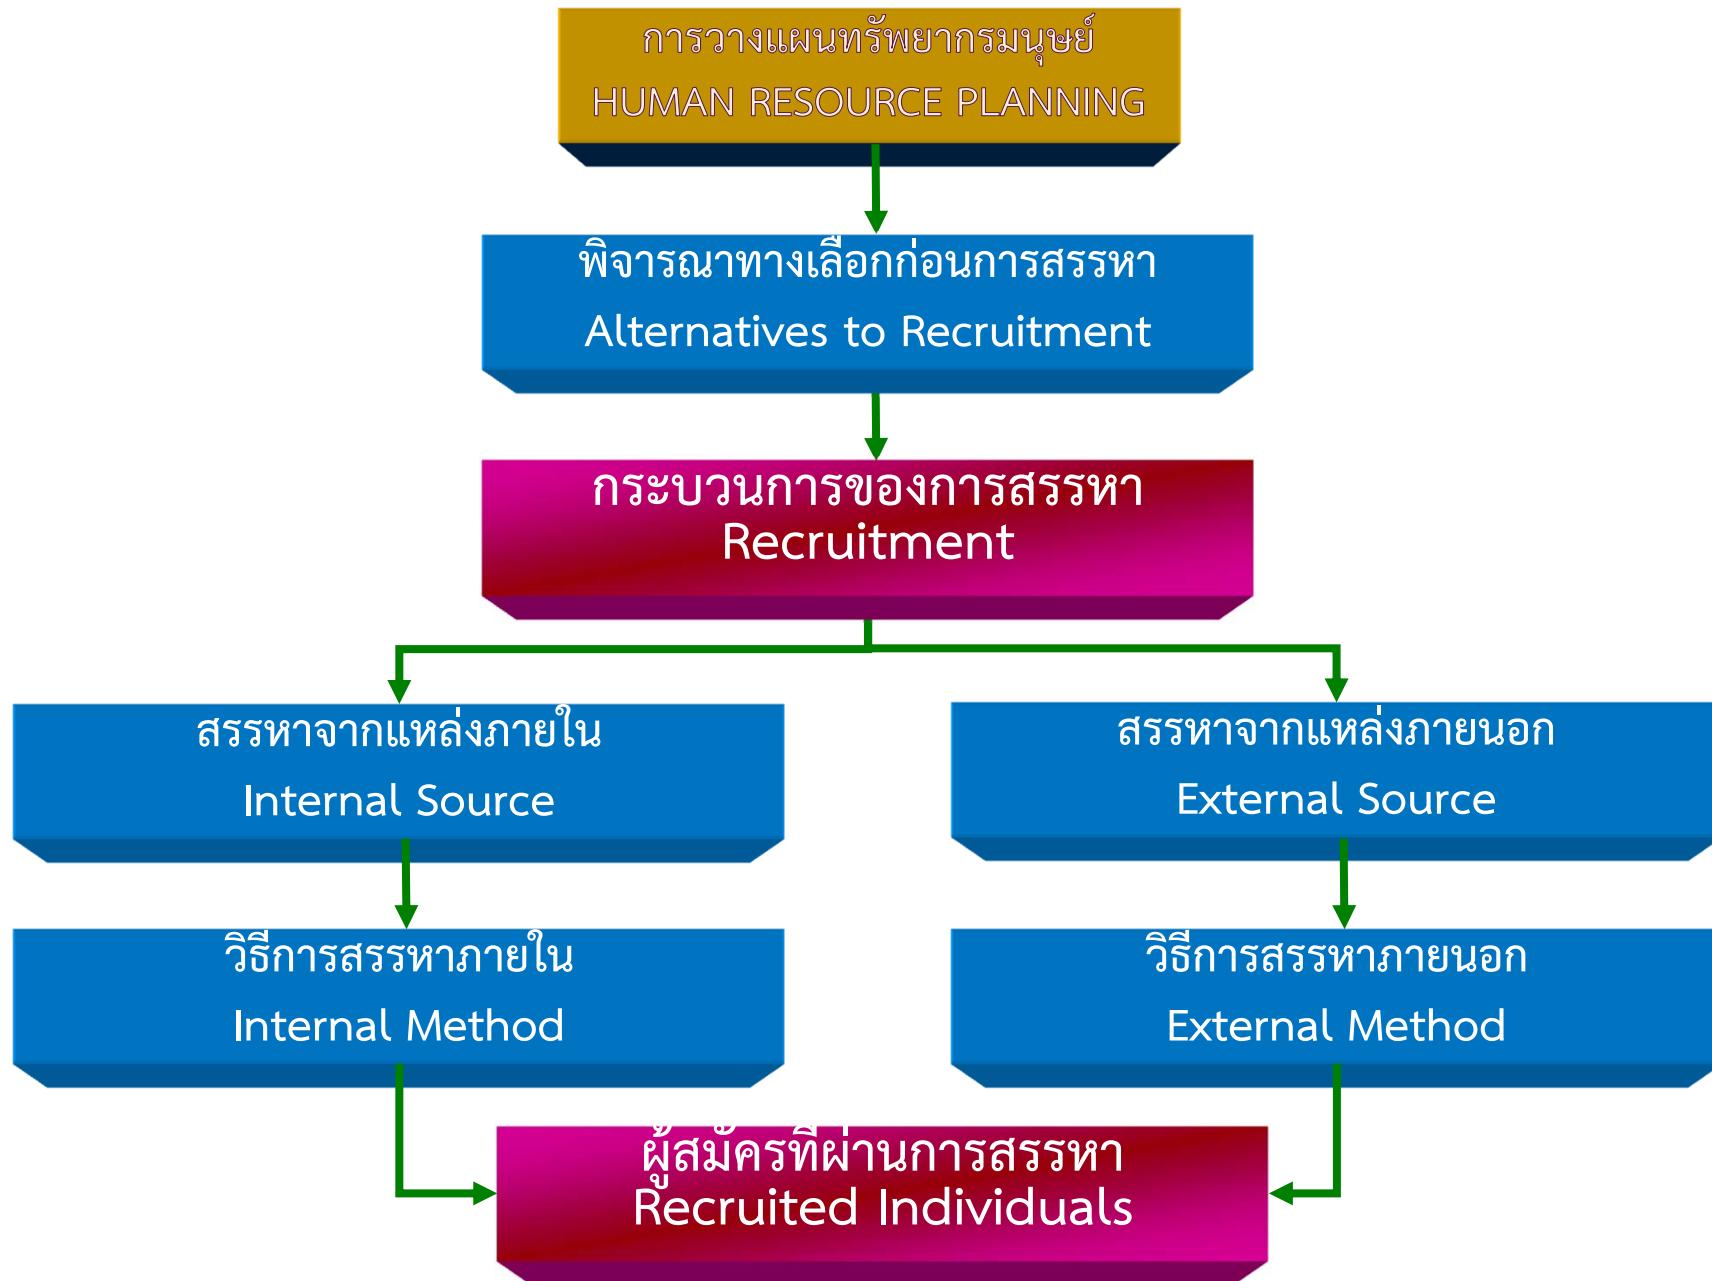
การวางแผนทรัพยากรมนุษย์
HUMAN RESOURCE PLANNING

พิจารณาทางเลือกก่อนการสรรหา
Alternatives to Recruitment

กระบวนการของการสรรหา
Recruitment

สรรหาจากแหล่งภายใน
Internal Source

สรรหาจากแหล่งภายนอก
External Source

วิธีการสรรหาภายใน
Internal Method

วิธีการสรรหาภายนอก
External Method

ผู้สมัครที่ผ่านการสรรหา
Recruited Individuals